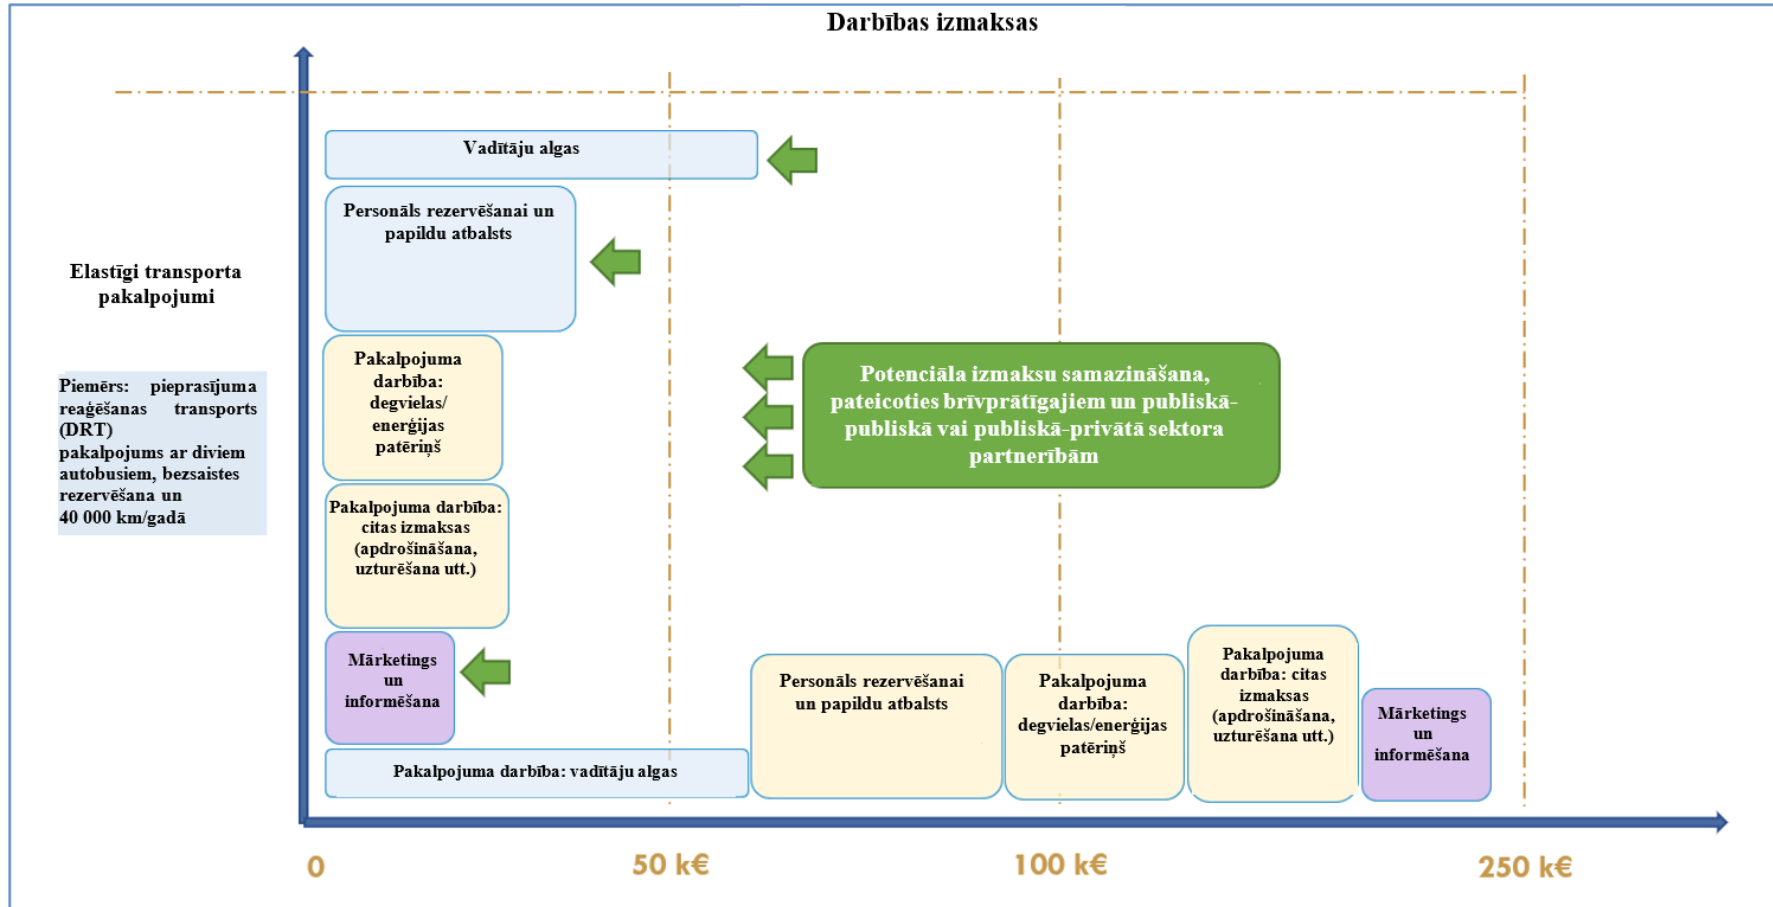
Darbības izmaksas

Elastīgi transporta pakalpojumi

Piemērs: pieprasījuma reaģēšanas transports (DRT) pakalpojums ar diviem autobusiem, bezsaistes rezervēšana un 40 000 km/gadā

Vadītāju algas

Personāls rezervēšanai un papildu atbalsts

Pakalpojuma darbība: degvielas/ enerģijas patēriņš

Pakalpojuma darbība: citas izmaksas (apdrošināšana, uzturēšana utt.)

Mārketings un informēšana

Pakalpojuma darbība: vadītāju algas

Potenciāla izmaksu samazināšana, pateicoties brīvprātīgajiem un publiskā-publiskā vai publiskā-privātā sektora partnerībām

Personāls rezervēšanai un papildu atbalsts

Pakalpojuma darbība: degvielas/enerģijas patēriņš

Pakalpojuma darbība: citas izmaksas (apdrošināšana, uzturēšana utt.)

Mārketings un informēšana

0

50 k€

100 k€

250 k€